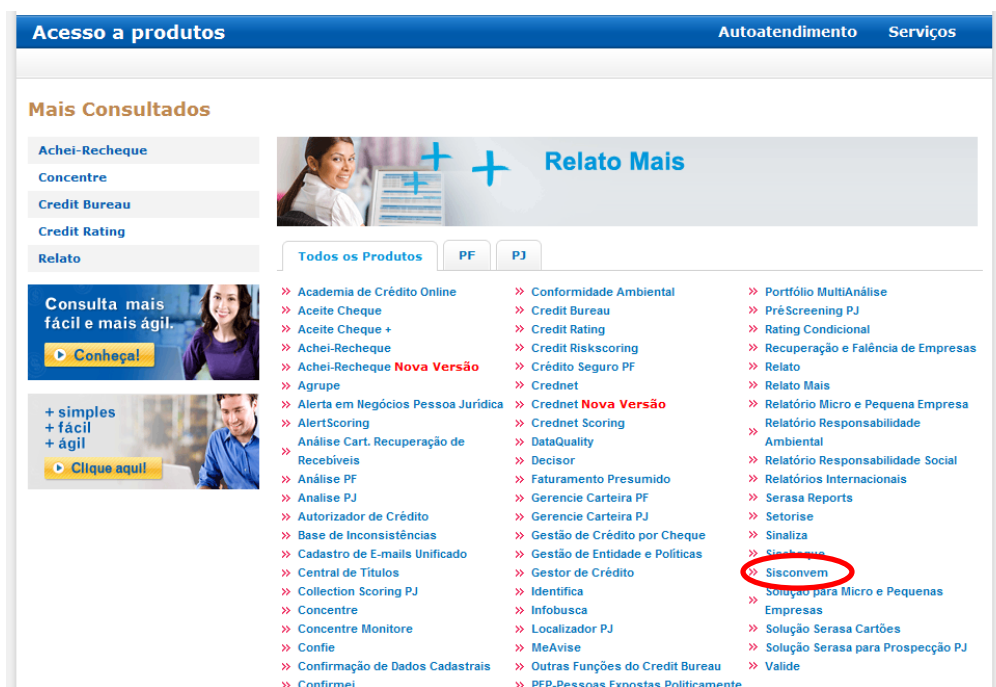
Acesso a produtos
Autoatendimento
Serviços

Mais Consultados

Achei-Recheque
Concentre
Credit Bureau
Credit Rating
Relato

Consulta mais fácil e mais ágil.
Conheça!

+ simples
+ fácil
+ ágil
Clique aqui!

Relato Mais

Todos os Produtos
PF
PJ

» Academia de Crédito Online
» Aceite Cheque
» Aceite Cheque +
» Achei-Recheque
» Achei-Recheque Nova Versão
» Agrupe
» Alerta em Negócios Pessoa Jurídica
» AlertScoring
» Análise Cart. Recuperação de Recebíveis
» Análise PF
» Analise PJ
» Autorizador de Crédito
» Base de Inconsistências
» Cadastro de E-mails Unificado
» Central de Títulos
» Collection Scoring PJ
» Concentre
» Concentre Monitore
» Confie
» Confirmação de Dados Cadastrais
» Confirmei

» Conformidade Ambiental
» Credit Bureau
» Credit Rating
» Credit Riskscoring
» Crédito Seguro PF
» Crednet
» Crednet Nova Versão
» Crednet Scoring
» DataQuality
» Decisor
» Faturamento Presumido
» Gerencie Carteira PF
» Gerencie Carteira PJ
» Gestão de Crédito por Cheque
» Gestão de Entidade e Políticas
» Gestor de Crédito
» Identifica
» Infobusca
» Localizador PJ
» MeAvise
» Outras Funções do Credit Bureau
» PEP-Pessoas Expostas Politicamente

» Portfólio MultiAnálise
» PréScreening PJ
» Rating Condicional
» Recuperação e Falência de Empresas
» Relato
» Relato Mais
» Relatório Micro e Pequena Empresa
» Relatório Responsabilidade Ambiental
» Relatório Responsabilidade Social
» Relatórios Internacionais
» Serasa Reports
» Setorise
» Sinaliza
» Sischeque
» Sisconvem
» Solução para Micro e Pequenas Empresas
» Solução Serasa Cartões
» Solução Serasa para Prospecção PJ
» Valide